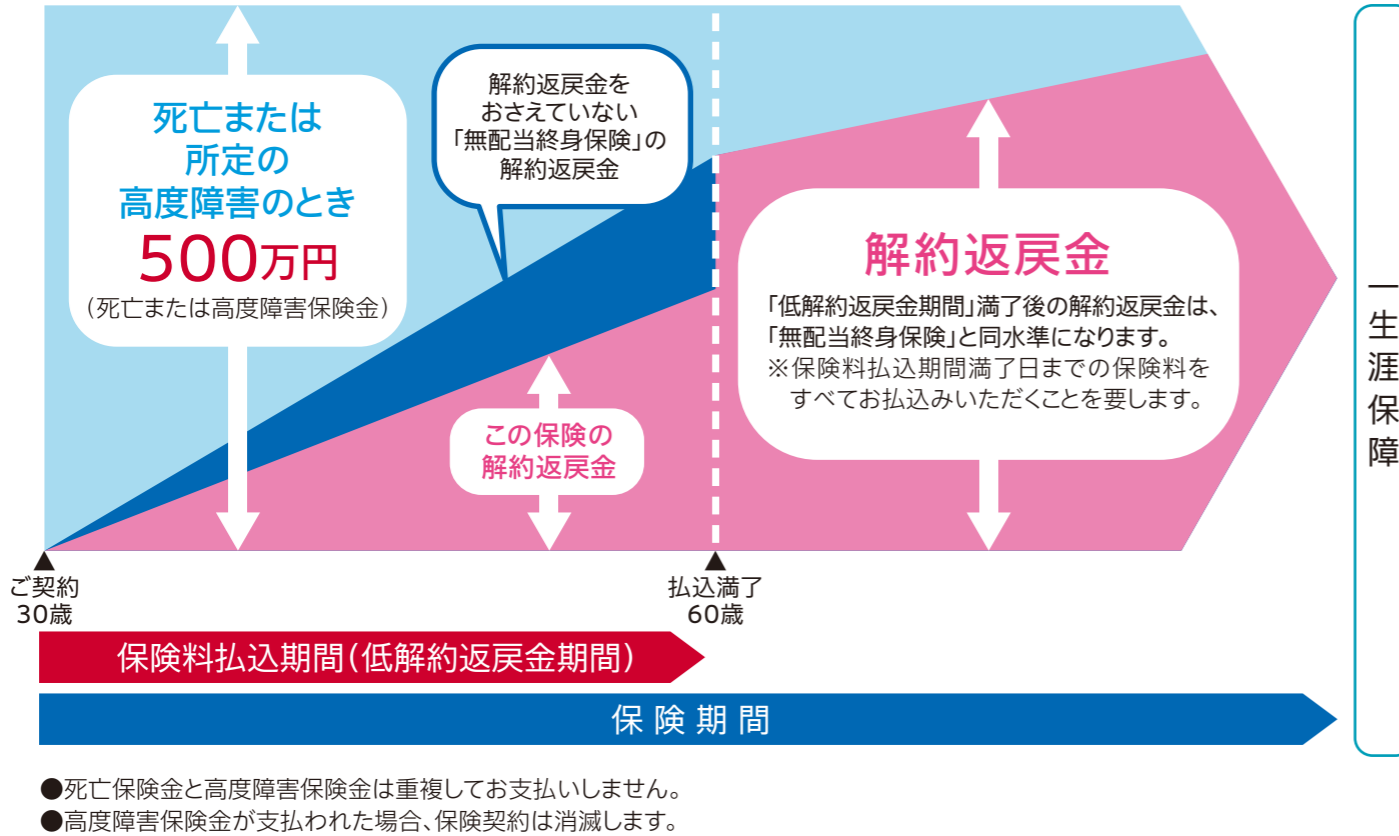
死亡または
所定の
高度障害のとき
500万円
（死亡または高度障害保険金）

解約返戻金を
おさえていない
「無配当終身保険」の
解約返戻金

この保険の
解約返戻金

解約返戻金
「低解約返戻金期間」満了後の解約返戻金は、
「無配当終身保険」と同水準になります。
※保険料払込期間満了日までの保険料を
すべてお払込みいただくことを要します。

一生涯保障

ご契約
30歳

払込満了
60歳

保険料払込期間（低解約返戻金期間）

保険期間

●死亡保険金と高度障害保険金は重複してお支払いしません。
●高度障害保険金が支払われた場合、保険契約は消滅します。